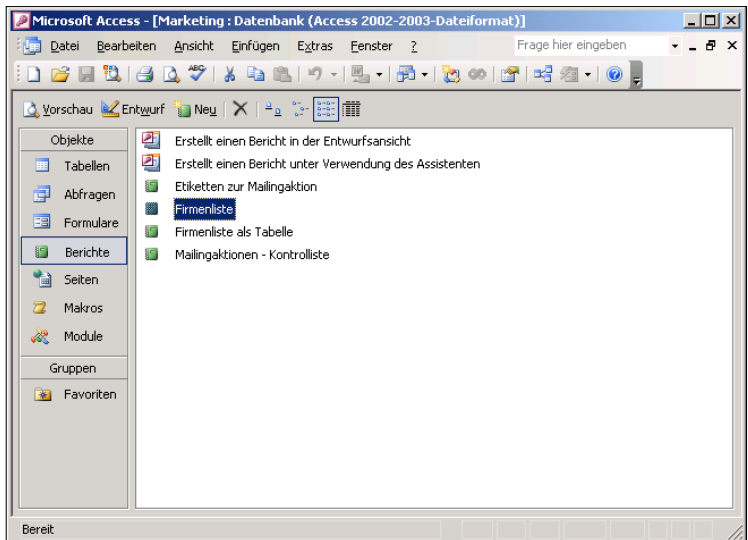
Microsoft Access - [Marketing : Datenbank (Access 2002-2003-Dateiformat)]

Datei Bearbeiten Ansicht Einfügen Extras Fenster ?

Frage hier eingeben

Vorschau Entwurf Neu

Objekte
Tabellen
Abfragen
Formulare
Berichte
Seiten
Makros
Module
Gruppen
Favoriten

Erstellt einen Bericht in der Entwurfsansicht
Erstellt einen Bericht unter Verwendung des Assistenten
Etiketten zur Mailingaktion
Firmenliste
Firmenliste als Tabelle
Mailingaktionen - Kontrolliste

Bereit